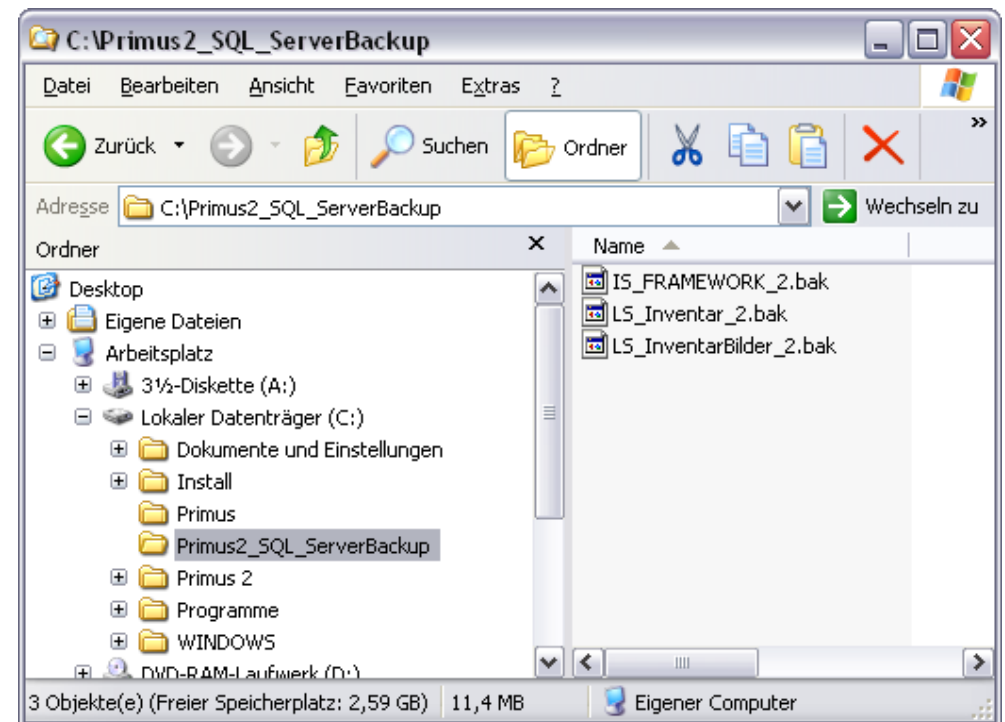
C:\Primus2_SQL_ServerBackup

Datei Bearbeiten Ansicht Favoriten Extras ?

Zurück Suchen Ordner

Adresse C:\Primus2_SQL_ServerBackup Wechseln zu

Ordner

Desktop
Eigene Dateien
Arbeitsplatz
3½-Diskette (A:)
Lokaler Datenträger (C:)
Dokumente und Einstellungen
Install
Primus
Primus2_SQL_ServerBackup
Primus 2
Programme
WINDOWS
DVD-RAM-Laufwerk (D:)

Name
IS_FRAMEWORK_2.bak
LS_Inventar_2.bak
LS_InventarBilder_2.bak

3 Objekte(e) (Freier Speicherplatz: 2,59 GB) 11,4 MB Eigener Computer